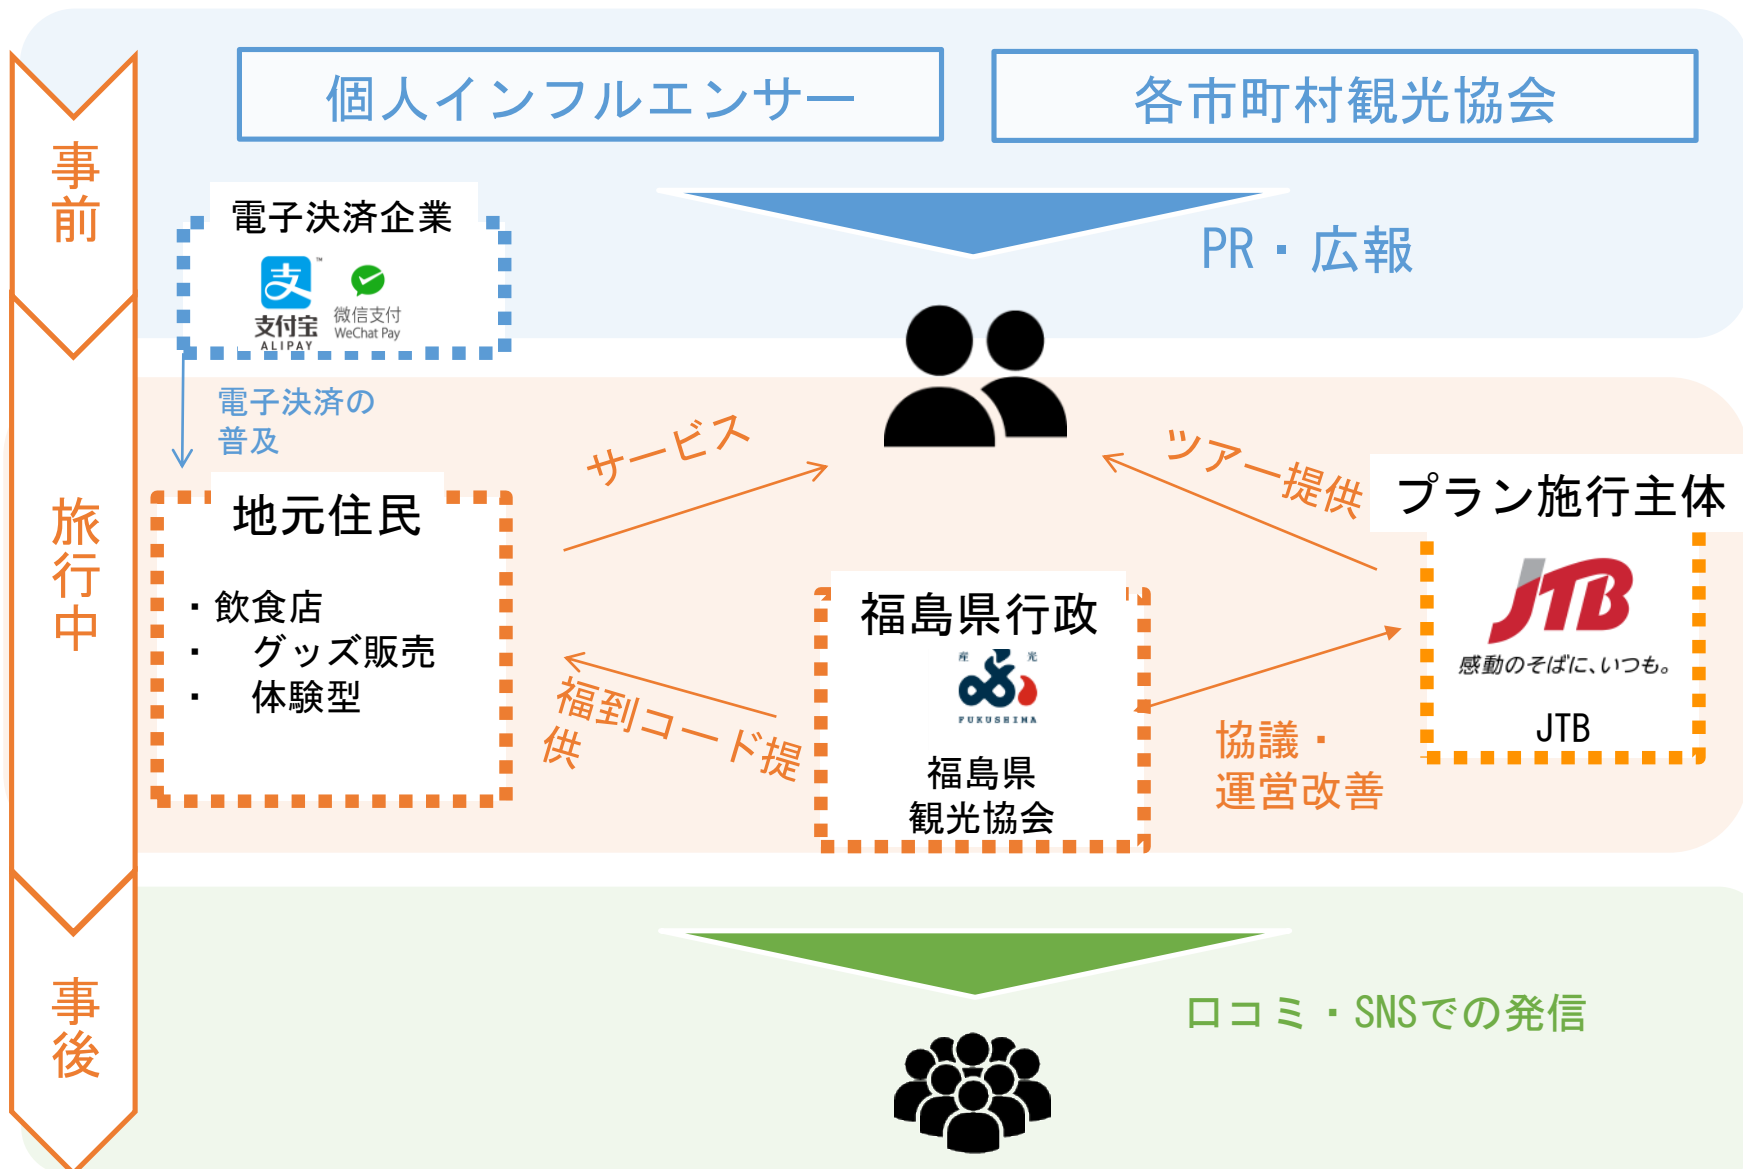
事前

個人インフルエンサー

各市町村観光協会

電子決済企業

支付宝 ALIPAY

微信支付 WeChat Pay

PR・広報

電子決済の普及

旅行中

サービス

ツアー提供

プラン施行主体

地元住民

・飲食店
・ グッズ販売
・ 体験型

福島県行政

産 光
FUKUSHIMA

福島県観光協会

JTB
感動のそばに、いつも。
JTB

福到コード提供

協議・運営改善

事後

口コミ・SNSでの発信